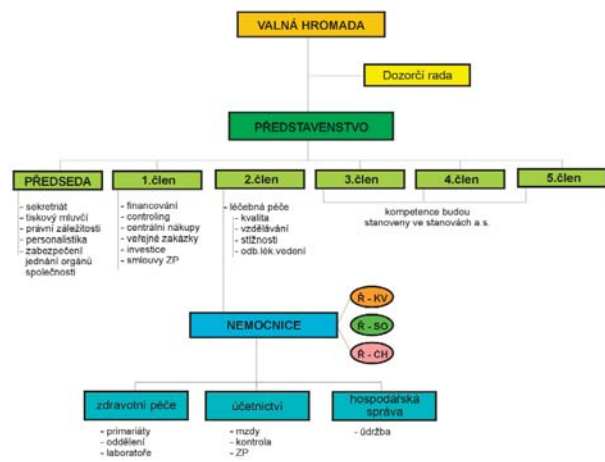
VALNÁ HROMADA

Dozorčí rada

PŘEDSTAVENSTVO

PŘEDSEDA
- sekretriát
- tiskový mluvčí
- právní záležitosti
- personalistika
- zabezpečení jednání orgánů společnosti

1.člen
- financování
- controling
- centrální nákupy
- veřejné zakázky
- investice
- smlouvy ZP

2.člen
- léčebná péče
- kvalita
- vzdělávání
- stížnosti
- odb.lék.vedení

3.člen

4.člen

5.člen

kompetence budou stanoveny ve stanovách a.s.

NEMOCNICE

Ř - KV

Ř - SO

Ř - CH

zdravotní péče
- primariáty
- oddělení
- laboratoře

účetnictví
- mzdy
- kontrola
- ZP

hospodářská správa
- údržba